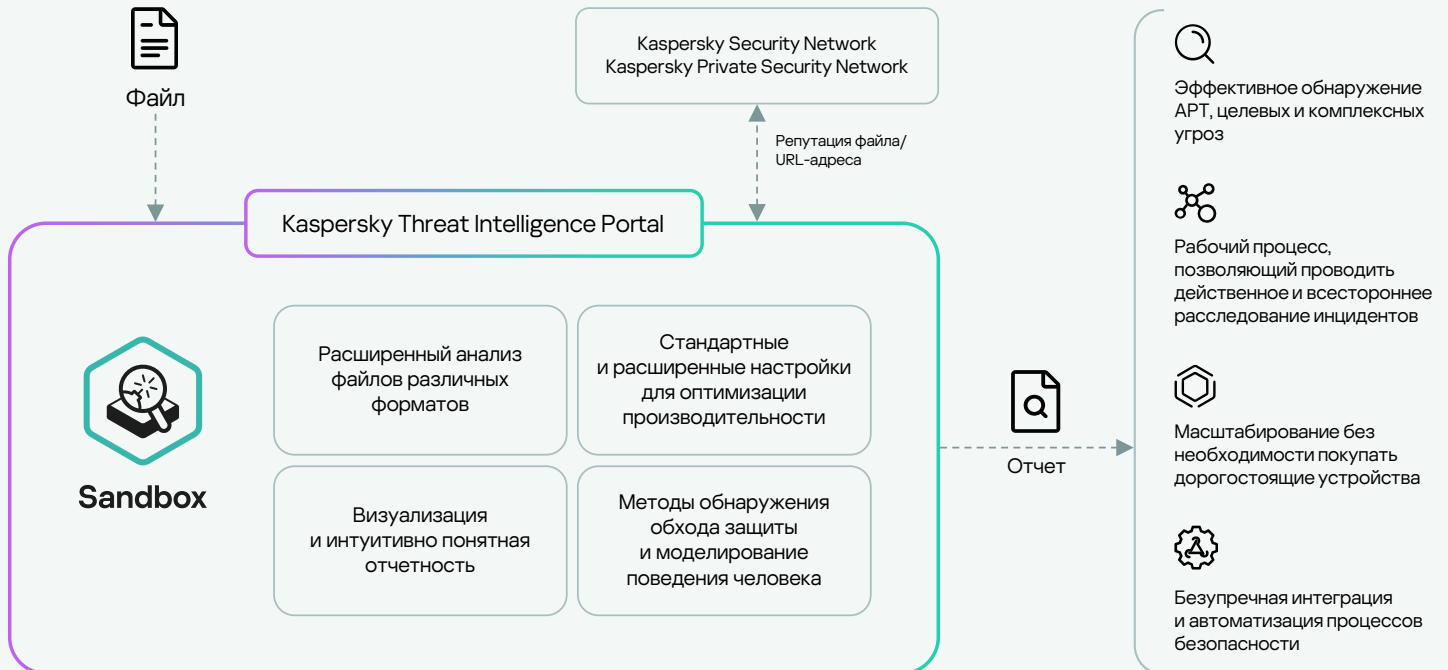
Файл

Kaspersky Security Network
Kaspersky Private Security Network

Репутация файла/ URL-адреса

Kaspersky Threat Intelligence Portal

Sandbox

Расширенный анализ файлов различных форматов

Стандартные и расширенные настройки для оптимизации производительности

Визуализация и интуитивно понятная отчетность

Методы обнаружения обхода защиты и моделирование поведения человека

Отчет

Эффективное обнаружение APT, целевых и комплексных угроз

Рабочий процесс, позволяющий проводить действенное и всестороннее расследование инцидентов

Масштабирование без необходимости покупать дорогостоящие устройства

Безупречная интеграция и автоматизация процессов безопасности